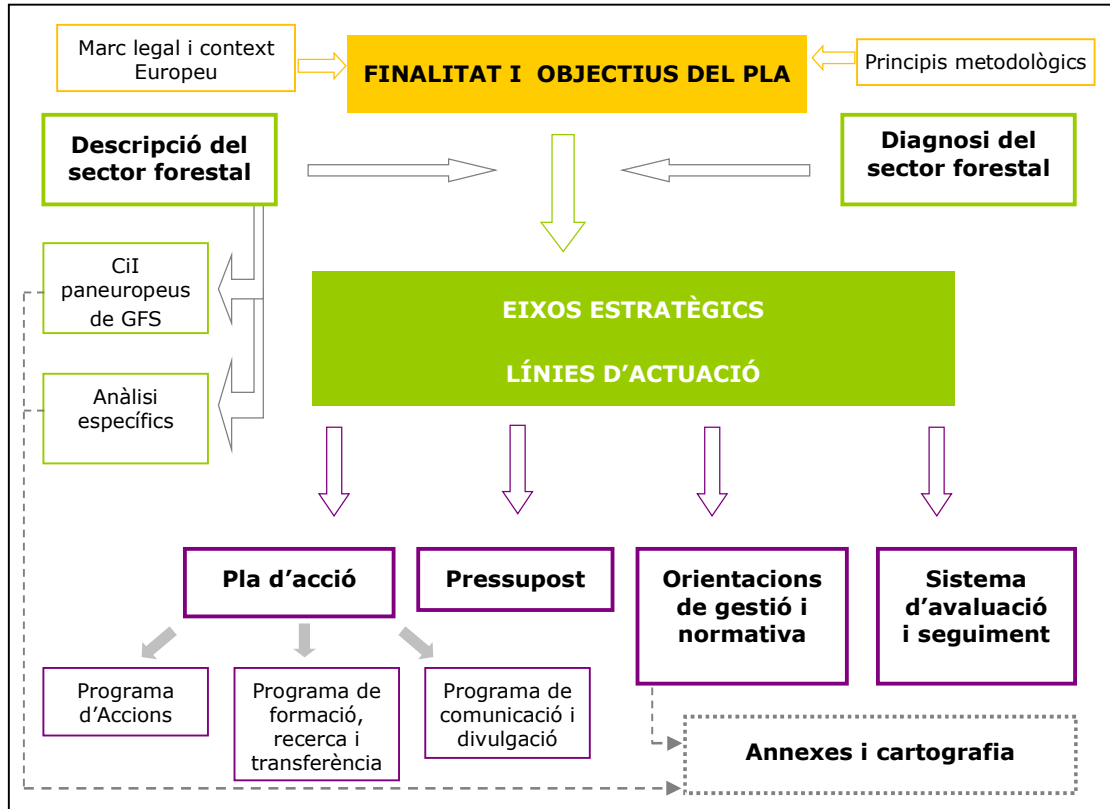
Marc legal i context Europeu

FINALITAT I OBJECTIUS DEL PLA

Principis metodològics

Descripció del sector forestal

Diagnosi del sector forestal

CiI paneuropeus de GFS

EIXOS ESTRATÈGICS

LÍNIES D'ACTUACIÓ

Anàlisi específics

Pla d'acció

Pressupost

Orientacions de gestió i normativa

Sistema d'avaluació i seguiment

Programa d'Accions

Programa de formació, recerca i transferència

Programa de comunicació i divulgació

Annexes i cartografia